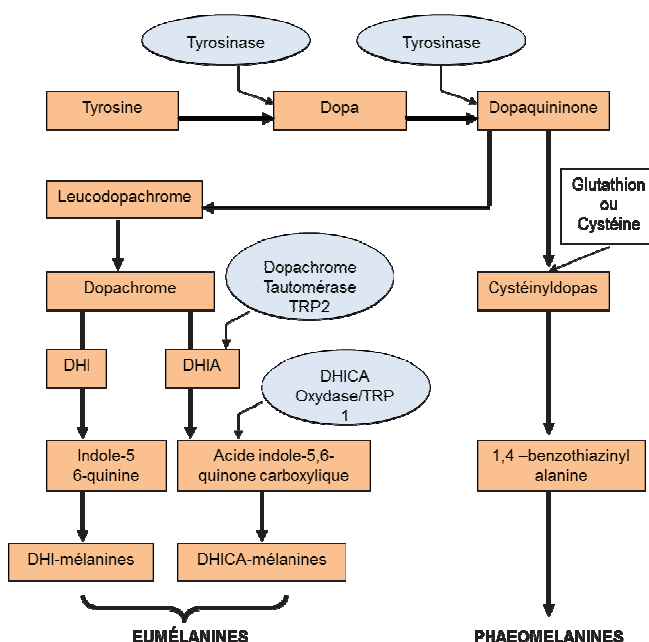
Tyrosinase

Tyrosinase

Tyrosine

Dopa

Dopaquininone

Leucodopachrome

Glutathion ou Cystéine

Dopachrome

Dopachrome Tautomérase TRP2

Cystéinyldopas

DHI

DHIA

DHICA Oxydase/TRP 1

Indole-5 6-quinine

Acide indole-5,6-quinone carboxylique

1,4 –benzothiazinyl alanine

DHI-mélanines

DHICA-mélanines

EUMÉLANINES

PHAEOMELANINES